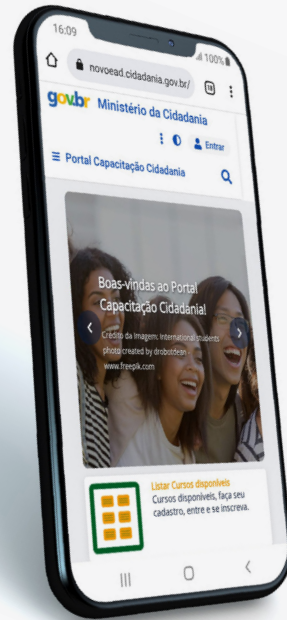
16:09

100%

novoead.cidadania.gov.br/

10

gov.br Ministério da Cidadania

Entrar

Portal Capacitação Cidadania

Boas-vindas ao Portal Capacitação Cidadania!

Crédito da Imagem: International students photo created by drobotdean - www.freepik.com

Listar Cursos disponíveis

Cursos disponíveis, faça seu cadastro, entre e se inscreva.